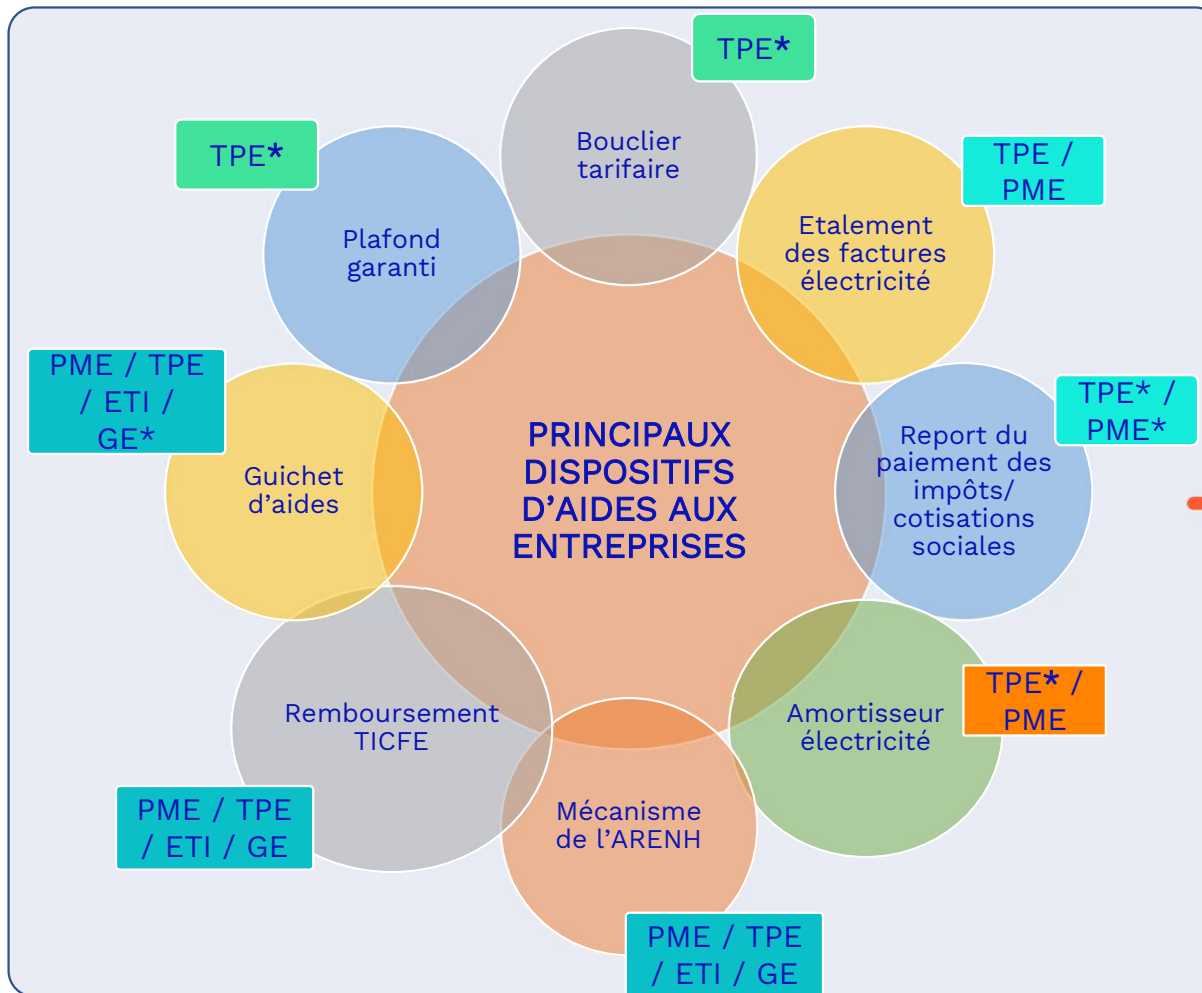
PRINCIPAUX DISPOSITIFS D'AIDES AUX ENTREPRISES

TPE*
Bouclier tarifaire

TPE / PME
Etalement des factures électricité

TPE* / PME*
Report du paiement des impôts/ cotisations sociales

TPE* / PME
Amortisseur électricité

PME / TPE / ETI / GE
Mécanisme de l'ARENH

PME / TPE / ETI / GE
Remboursement TICFE

PME / TPE / ETI / GE*
Guichet d'aides

TPE*
Plafond garanti